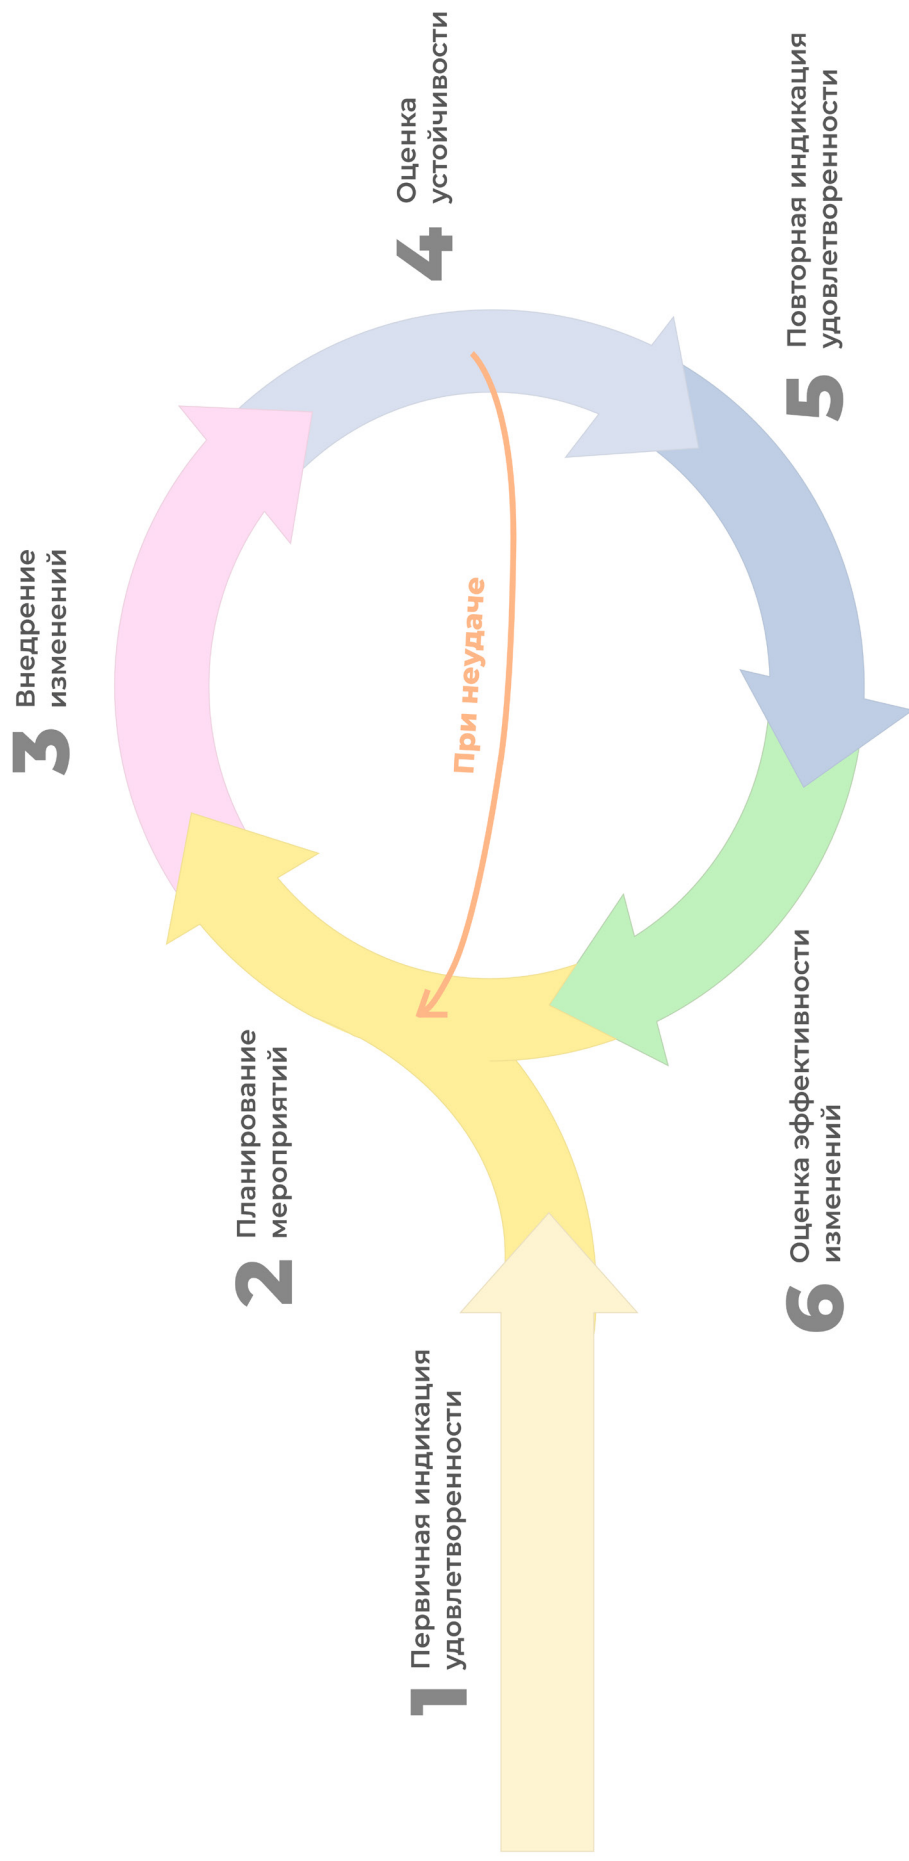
1 Первичная индикация удовлетворенности

2 Планирование мероприятий

3 Внедрение изменений

4 Оценка устойчивости

5 Повторная индикация удовлетворенности

6 Оценка эффективности изменений

При неудаче